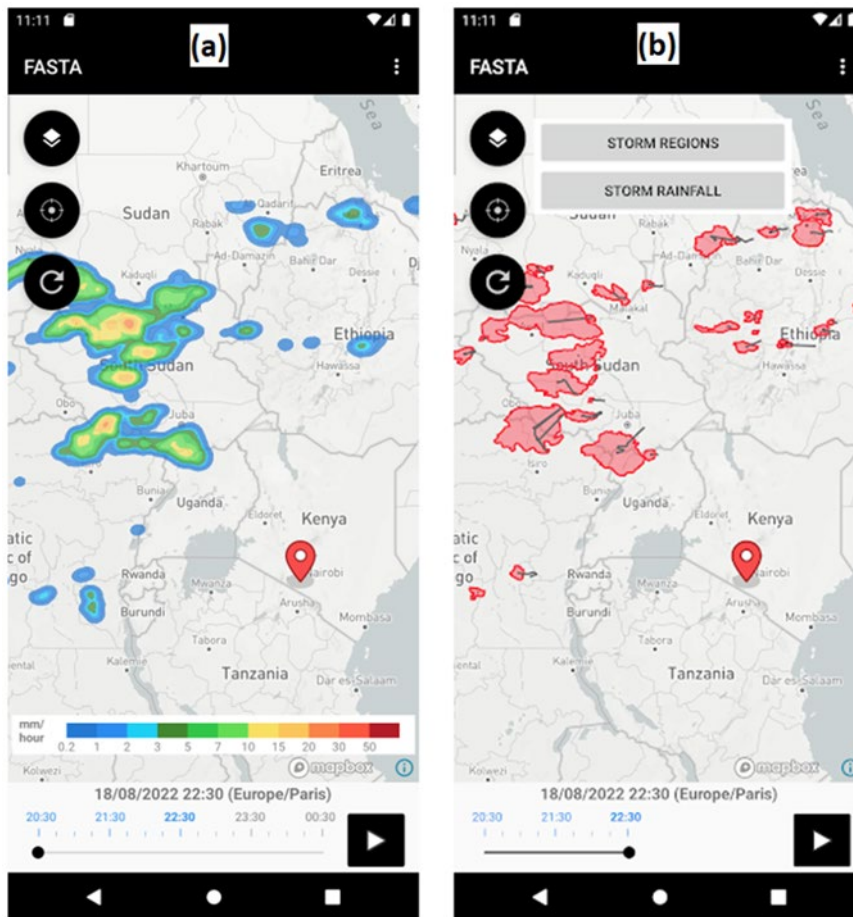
11:11

(a)

FASTA

Sea

Khartoum
Eritrea
Sudan
Rabak
Al Qadarif
Ad-Damazin
Bahir Dar
Nyala
Kaduqli
Dessie
Dj
Ethiopia
South Sudan
Hawassa
Obo
Juba
Bunia
Uganda
Eldoret
Kenya
atic
c of
go
Rwanda
Mwanza
Nairobi
Burundi
Arusha
Mombasa
Tabora
Kalemie
Tanzania
Dar es Salaam

mm/
hour
0.2 1 2 3 5 7 10 15 20 30 50

Kolwezi
mapbox

18/08/2022 22:30 (Europe/Paris)
20:30 21:30 22:30 23:30 00:30

11:11

(b)

FASTA

Sea

STORM REGIONS
STORM RAINFALL

Sudan
Ad-Damazin
Bahir Dar
Kaduqli
Dessie
Malakal
Ethiopia
South Sudan
Hawassa
Juba
Isiro
Uganda
Eldoret
Kenya
atic
c of
go
Rwanda
Mwanza
Nairobi
Burundi
Arusha
Mombasa
Tabora
Kalemie
Tanzania
Dar es Salaam

Kolwezi
mapbox

18/08/2022 22:30 (Europe/Paris)
20:30 21:30 22:30